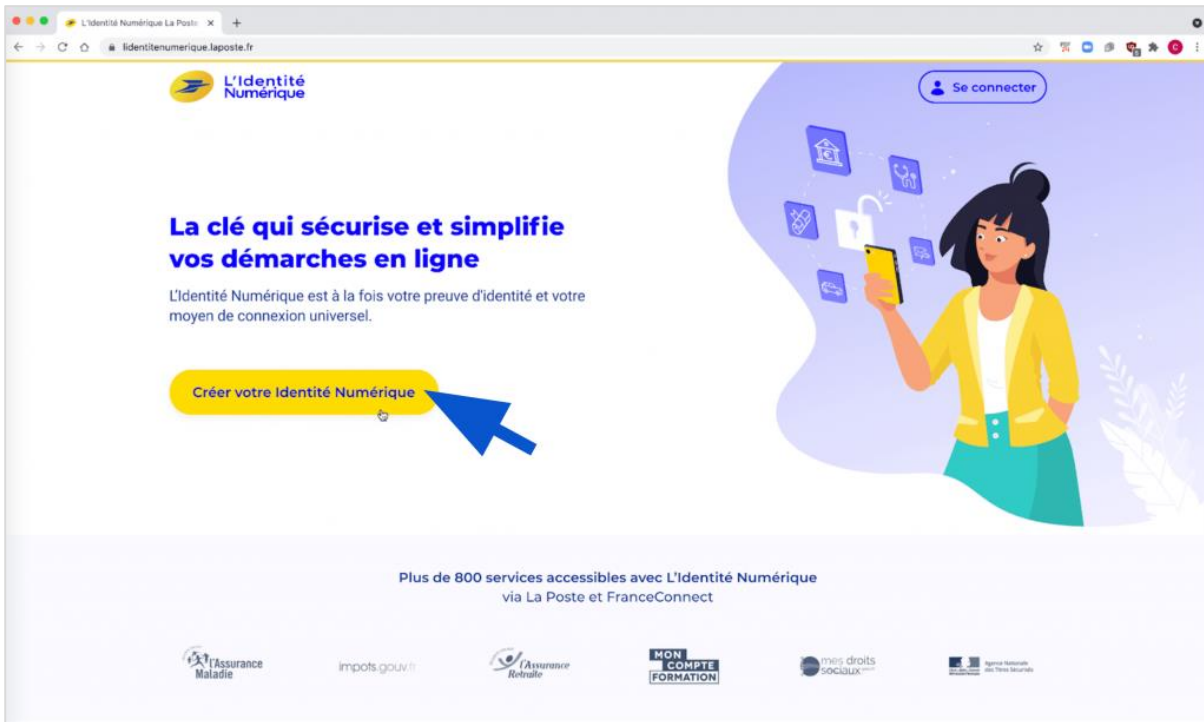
L'Identité Numérique La Poste ×
lidentitenumerique.laposte.fr

L'Identité Numérique

Se connecter

La clé qui sécurise et simplifie vos démarches en ligne

L'Identité Numérique est à la fois votre preuve d'identité et votre moyen de connexion universel.

Créer votre Identité Numérique

Plus de 800 services accessibles avec L'Identité Numérique via La Poste et FranceConnect

l'Assurance Maladie

impots.gouv.fr

l'Assurance Retraite

MON COMPTE FORMATION

mes droits sociaux

Agence Nationale des Titres Sécurisés